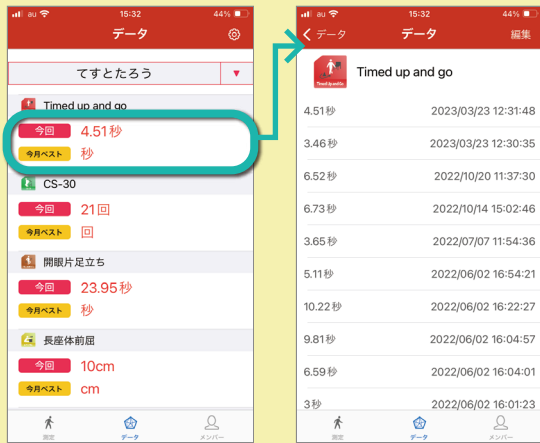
au 15:32 44%

データ

てすとたろう ▼

Timed up and go

今回 4.51秒

今月ベスト 秒

CS-30

今回 21回

今月ベスト 回

開眼片足立ち

今回 23.95秒

今月ベスト 秒

長座体前屈

今回 10cm

今月ベスト cm

測定 データ メンバー

au 15:32 44%

データ データ 編集

Timed up and go

| | |
|---|---|
| 4.51秒 | 2023/03/23 12:31:48 |
| 3.46秒 | 2023/03/23 12:30:35 |
| 6.52秒 | 2022/10/20 11:37:30 |
| 6.73秒 | 2022/10/14 15:02:46 |
| 3.65秒 | 2022/07/07 11:54:36 |
| 5.11秒 | 2022/06/02 16:54:21 |
| 10.22秒 | 2022/06/02 16:22:27 |
| 9.81秒 | 2022/06/02 16:04:57 |
| 6.59秒 | 2022/06/02 16:04:01 |
| 3秒 | 2022/06/02 16:01:23 |

測定 データ メンバー